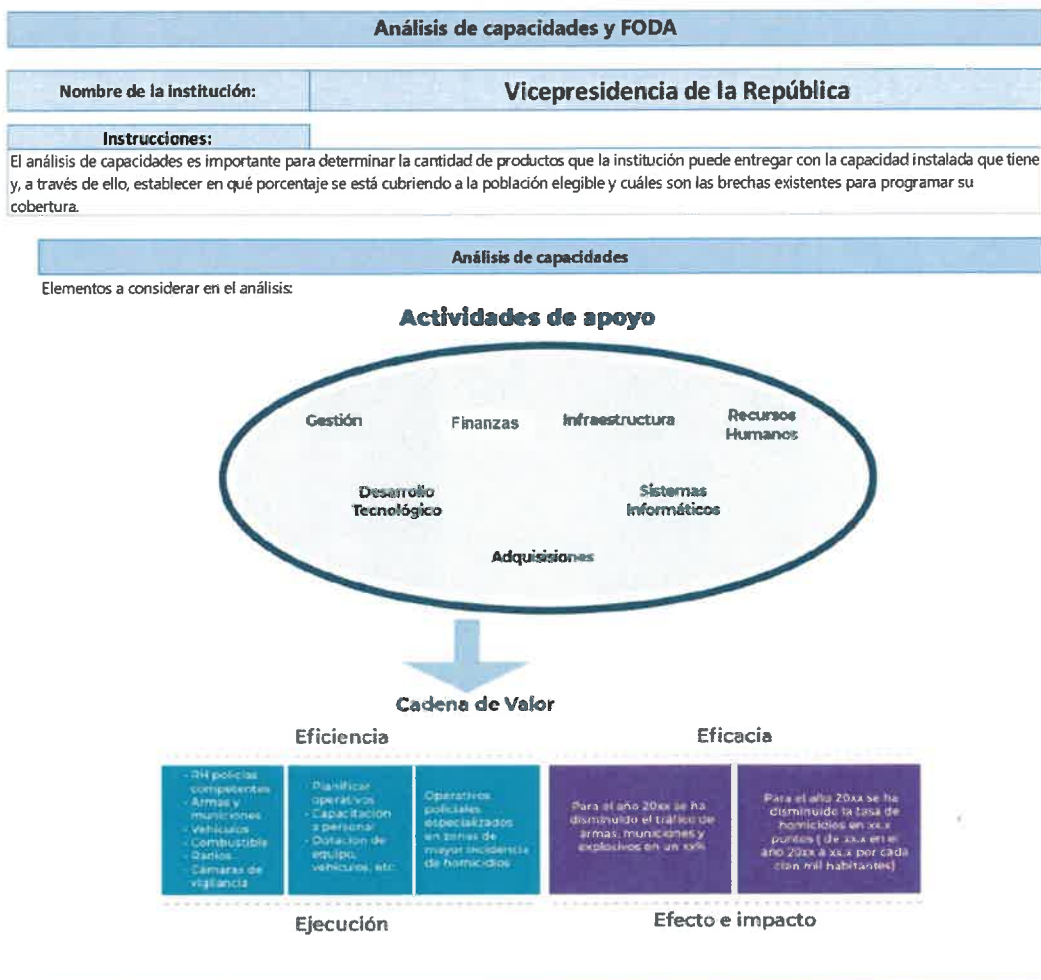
Análisis de capacidades y FODA

Nombre de la institución:

Vicepresidencia de la República

Instrucciones:

El análisis de capacidades es importante para determinar la cantidad de productos que la institución puede entregar con la capacidad instalada que tiene y, a través de ello, establecer en qué porcentaje se está cubriendo a la población elegible y cuáles son las brechas existentes para programar su cobertura.

Análisis de capacidades

Elementos a considerar en el análisis:

Actividades de apoyo

Gestión

Finanzas

Infraestructura

Recursos Humanos

Desarrollo Tecnológico

Sistemas Informáticos

Adquisiciones

Cadena de Valor

Eficiencia

Eficacia

- RH policías competentes
- Armas y municiones
- Vehículos
- Combustible
- Radios
- Cámaras de vigilancia

- Planificar operativos
- Capacitación a personal
- Dotación de equipo, vehículos, etc.

Operativos policiales especializados en zonas de mayor incidencia de homicidios

Para el año 20xx se ha disminuido el tráfico de armas, municiones y explosivos en un xx%

Para el año 20xx se ha disminuido la tasa de homicidios en xx.x puntos ( de xx.x en el año 20xx a xx.x por cada cien mil habitantes)

Ejecución

Efecto e impacto